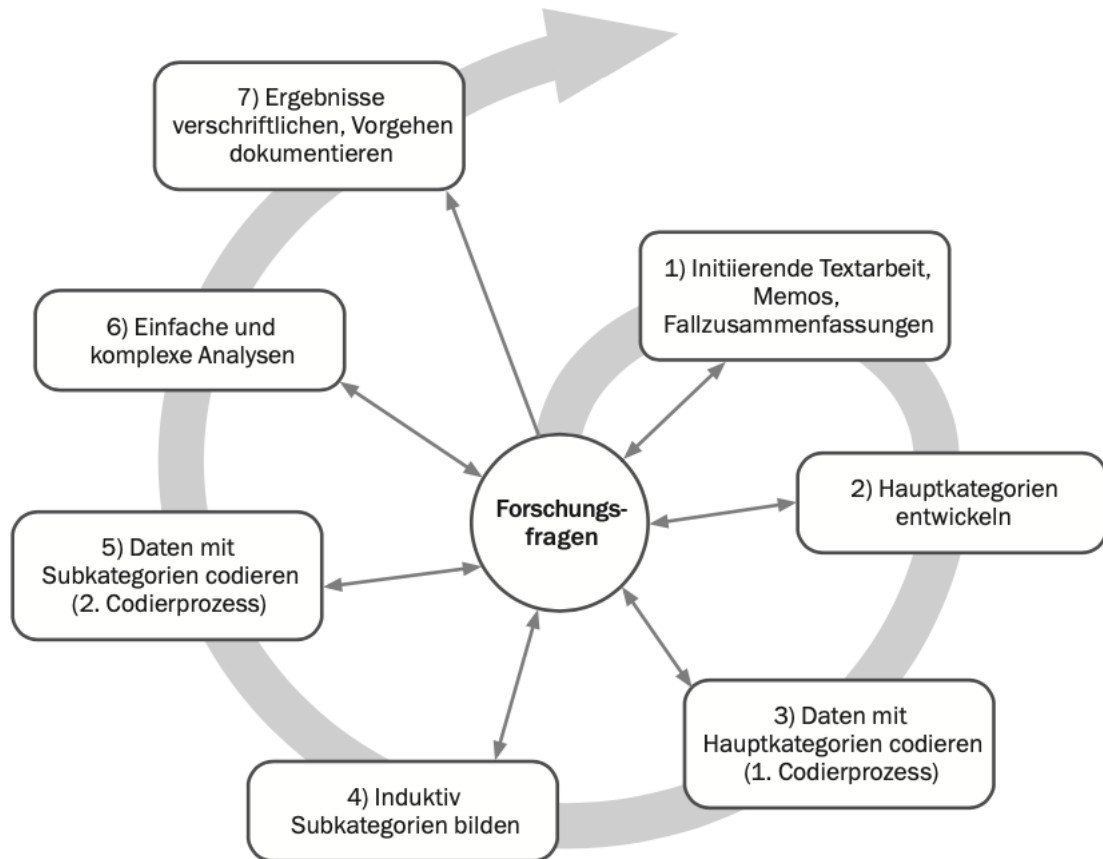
7) Ergebnisse verschriftlichen, Vorgehen dokumentieren

1) Initiierende Textarbeit, Memos, Fallzusammenfassungen

6) Einfache und komplexe Analysen

Forschungsfragen

2) Hauptkategorien entwickeln

5) Daten mit Subkategorien codieren (2. Codierprozess)

3) Daten mit Hauptkategorien codieren (1. Codierprozess)

4) Induktiv Subkategorien bilden